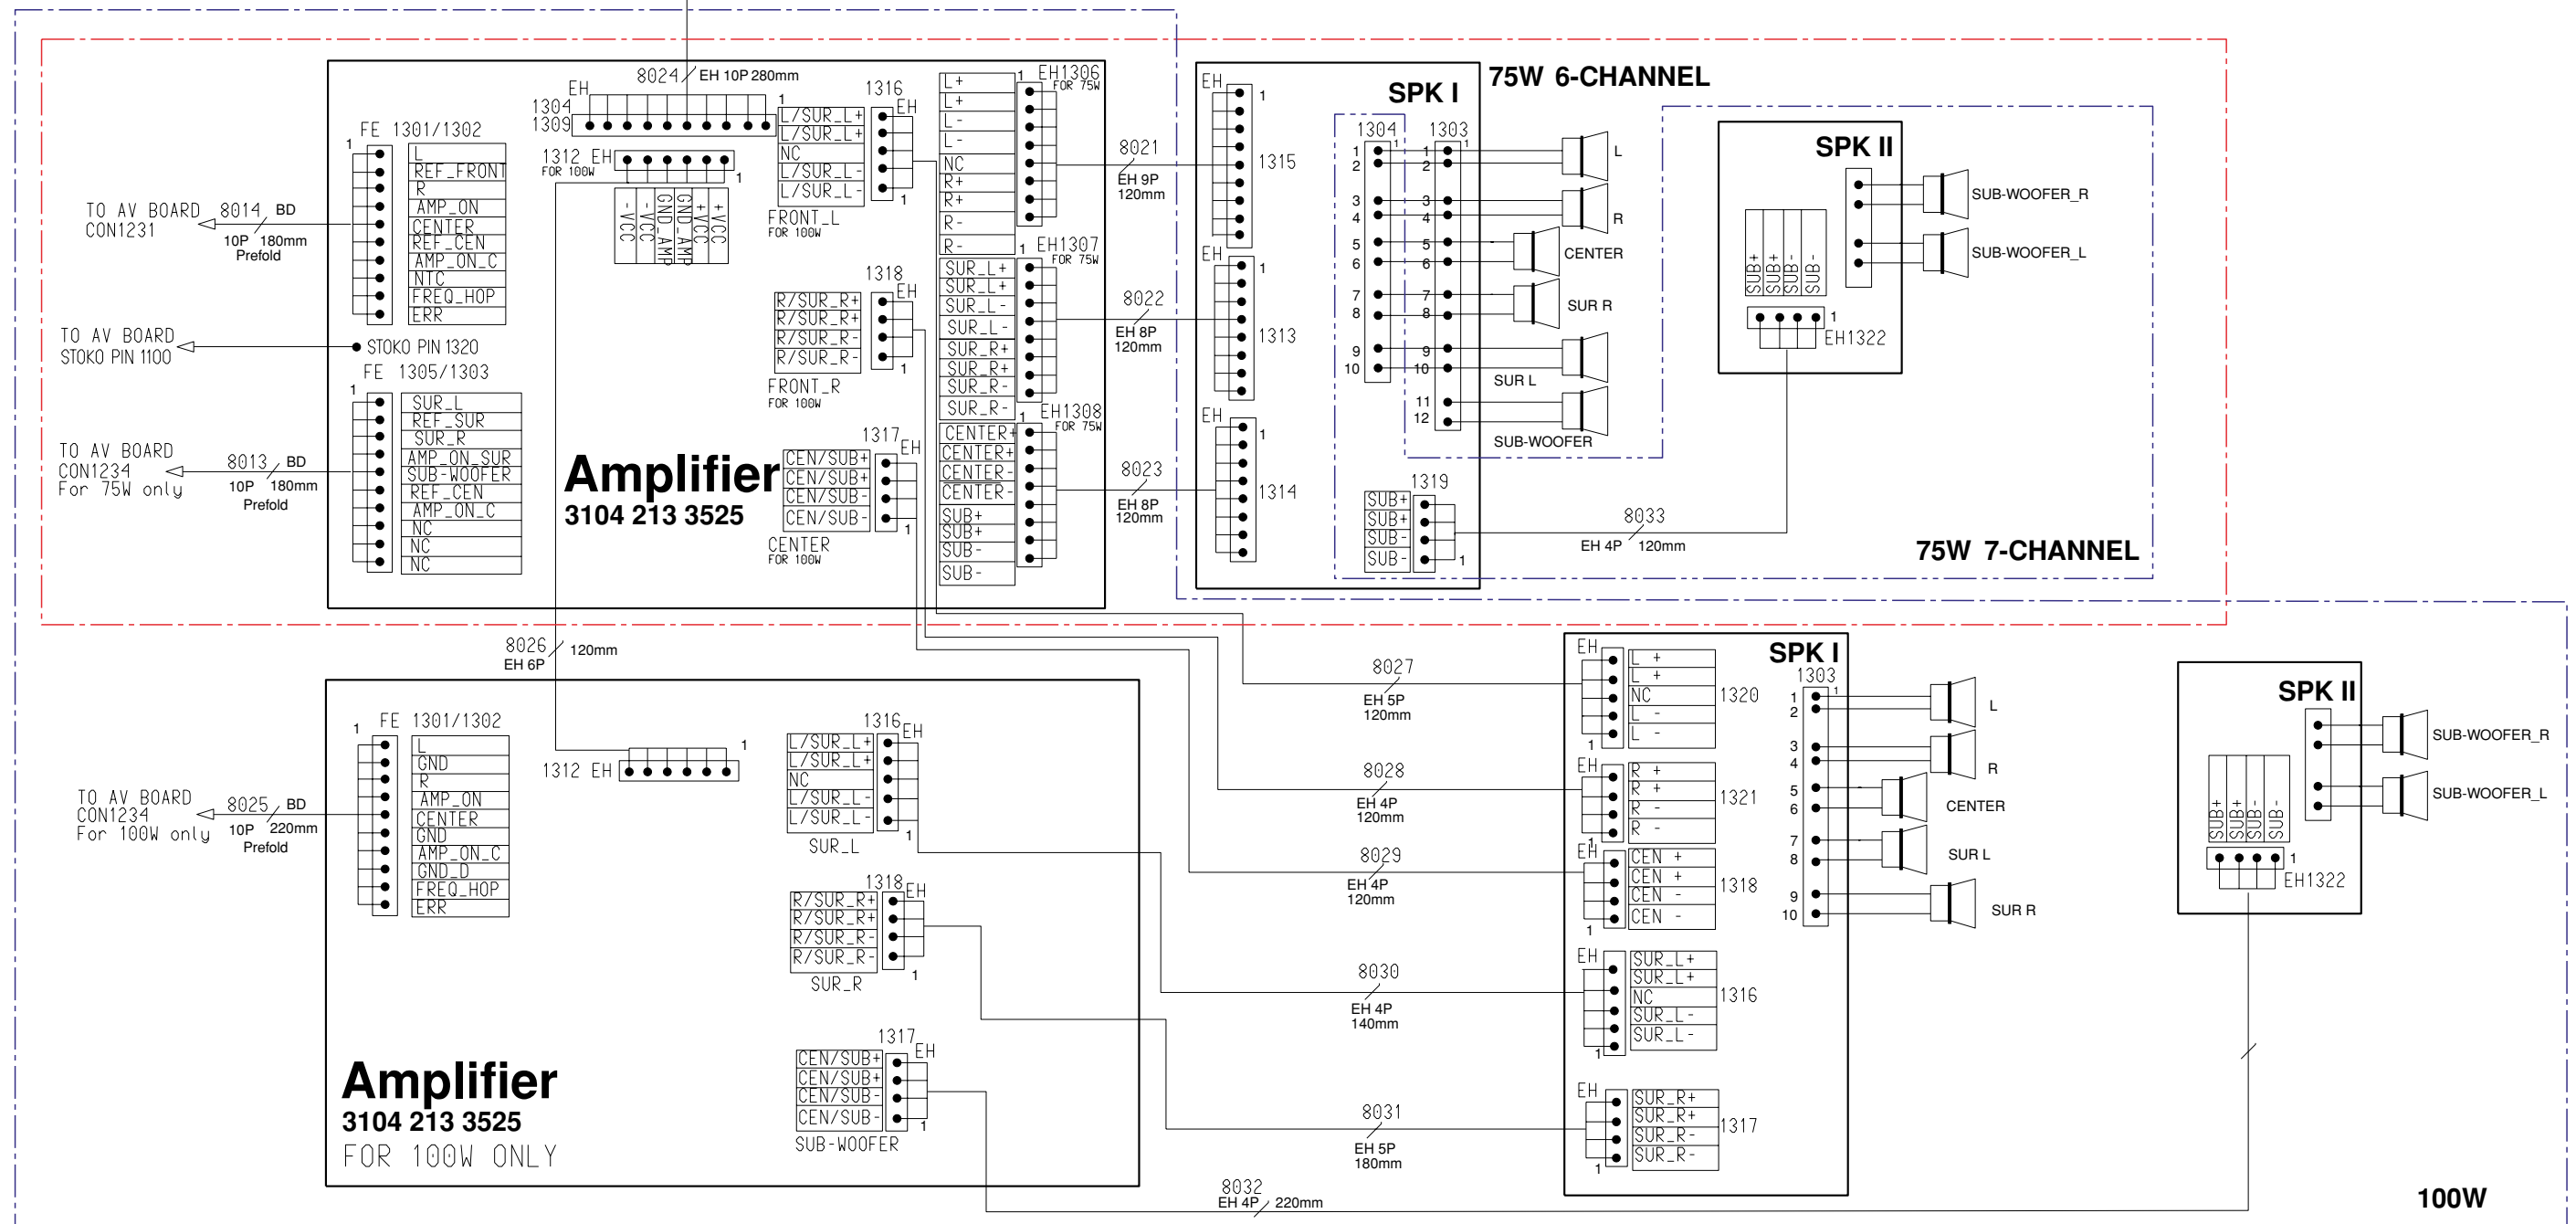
75W 6-CHANNEL

75W 7-CHANNEL

100W

Amplifier
3104 213 3525

FE 1301/1302
1
L
REF_FRONT
R
AMP_ON
CENTER
REF_CEN
AMP_ON_C
NTC
FREQ_HOP
ERR

TO AV BOARD
CON1231
8014 BD
10P 180mm
Prefold

TO AV BOARD
STOKO PIN 1100
STOKO PIN 1320

FE 1305/1303
1
SUR_L
REF_SUR
SUR_R
AMP_ON_SUR
SUB-WOOFER
REF_CEN
AMP_ON_C
NC
NC
NC

TO AV BOARD
CON1234
For 75W only
8013 BD
10P 180mm
Prefold

EH
1304
1309
8024 EH 10P 280mm
1

1312 EH
FOR 100W
1
-VCC
-VCC
GND_AMP
GND_AMP
+VCC
+VCC

1316 EH
L/SUR_L+
L/SUR_L+
NC
L/SUR_L-
L/SUR_L-
1
FRONT_L
FOR 100W

1318 EH
R/SUR_R+
R/SUR_R+
R/SUR_R-
R/SUR_R-
1
FRONT_R
FOR 100W

1317 EH
CEN/SUB+
CEN/SUB+
CEN/SUB-
CEN/SUB-
1
CENTER
FOR 100W

1 EH1306
FOR 75W
L+
L+
L-
L-
NC
R+
R+
R-
R-

1 EH1307
FOR 75W
SUR_L+
SUR_L+
SUR_L-
SUR_L-
SUR_R+
SUR_R+
SUR_R-
SUR_R-

1 EH1308
FOR 75W
CENTER+
CENTER+
CENTER-
CENTER-
SUB+
SUB+
SUB-
SUB-

8021
EH 9P
120mm

8022
EH 8P
120mm

8023
EH 8P
120mm

SPK I
EH
1
1315
EH
1
1313
EH
1
1314
1304
1303
1
2
3
4
5
6
7
8
9
10
11
12
L
R
CENTER
SUR R
SUR L
SUB-WOOFER
1319
SUB+
SUB+
SUB-
SUB-
1

8033
EH 4P 120mm

SPK II
SUB-WOOFER_R
SUB-WOOFER_L
SUB+
SUB+
SUB-
SUB-
1
EH1322

8026 120mm
EH 6P

Amplifier
3104 213 3525
FOR 100W ONLY

FE 1301/1302
1
L
GND
R
AMP_ON
CENTER
GND
AMP_ON_C
GND_D
FREQ_HOP
ERR

TO AV BOARD
CON1234
For 100W only
8025 BD
10P 220mm
Prefold

1312 EH
1

1316 EH
L/SUR_L+
L/SUR_L+
NC
L/SUR_L-
L/SUR_L-
1
SUR_L

1318 EH
R/SUR_R+
R/SUR_R+
R/SUR_R-
R/SUR_R-
1
SUR_R

1317 EH
CEN/SUB+
CEN/SUB+
CEN/SUB-
CEN/SUB-
1
SUB-WOOFER

8027
EH 5P
120mm

8028
EH 4P
120mm

8029
EH 4P
120mm

8030
EH 4P
140mm

8031
EH 5P
180mm

8032
EH 4P 220mm

SPK I
EH
L +
L +
NC
L -
L -
1
1320
EH
R +
R +
R -
R -
1
1321
EH
CEN +
CEN +
CEN -
CEN -
1
1318
EH
SUR_L+
SUR_L+
NC
SUR_L-
SUR_L-
1
1316
EH
SUR_R+
SUR_R+
SUR_R-
SUR_R-
1
1317
1303
1
2
3
4
5
6
7
8
9
10
L
R
CENTER
SUR L
SUR R

SPK II
SUB-WOOFER_R
SUB-WOOFER_L
SUB+
SUB+
SUB-
SUB-
1
EH1322